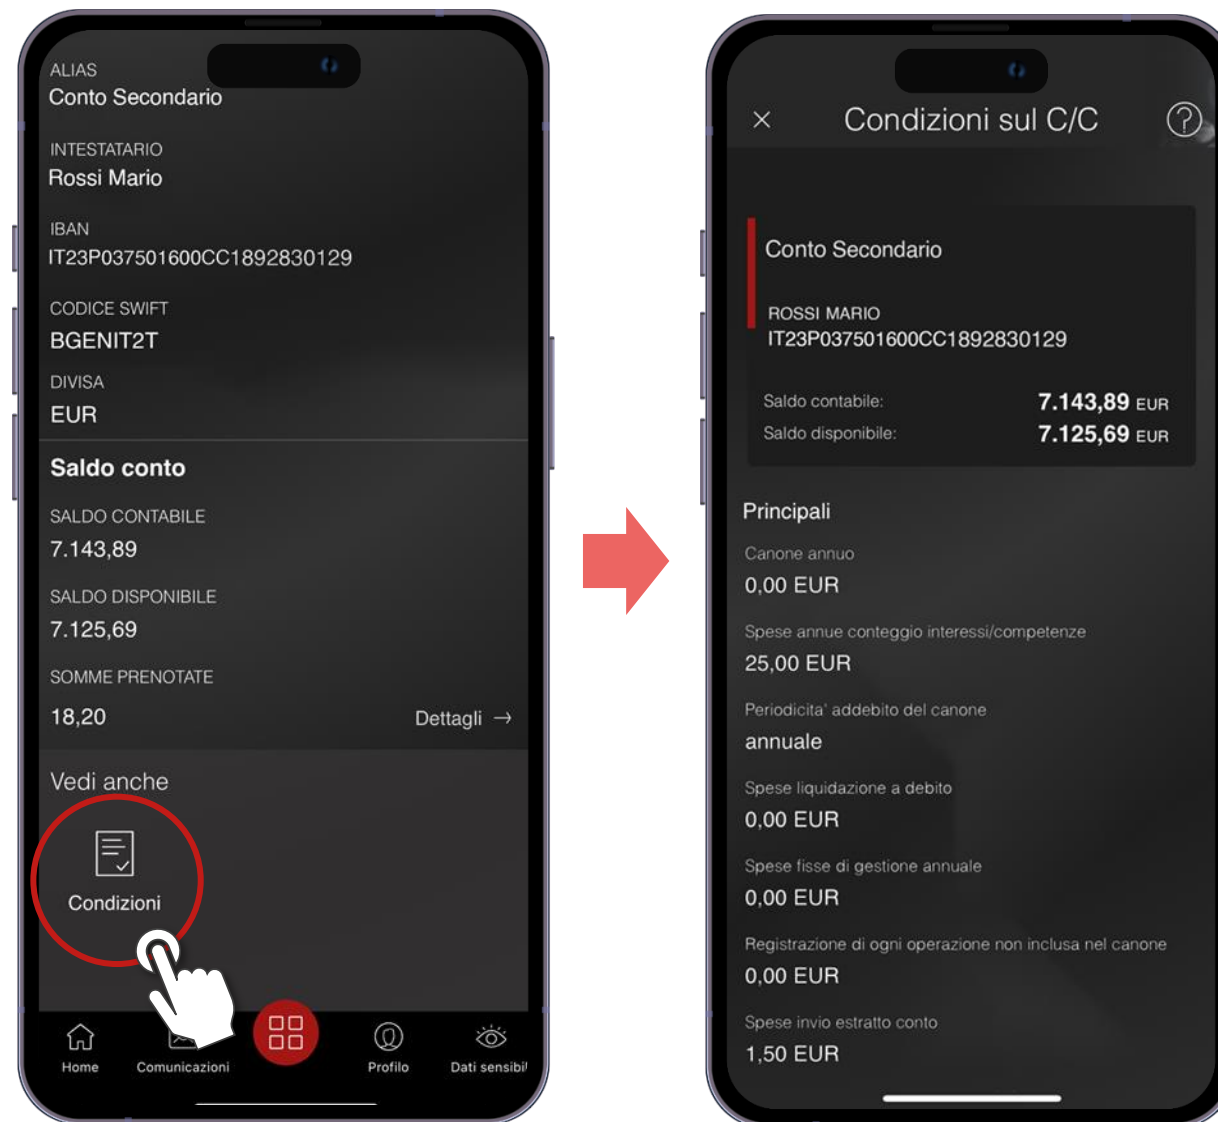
ALIAS
Conto Secondario

INTESTATARIO
Rossi Mario

IBAN
IT23P037501600CC1892830129

CODICE SWIFT
BGENIT2T

DIVISA
EUR

Saldo conto

SALDO CONTABILE
7.143,89

SALDO DISPONIBILE
7.125,69

SOMME PRENOTATE
18,20

Dettagli →

Vedi anche

Condizioni

Home
Comunicazioni
Profilo
Dati sensibil

Condizioni sul C/C

Conto Secondario

ROSSI MARIO
IT23P037501600CC1892830129

Saldo contabile: 7.143,89 EUR
Saldo disponibile: 7.125,69 EUR

Principali

Canone annuo
0,00 EUR

Spese annue conteggio interessi/competenze
25,00 EUR

Periodicita' addebito del canone
annuale

Spese liquidazione a debito
0,00 EUR

Spese fisse di gestione annuale
0,00 EUR

Registrazione di ogni operazione non inclusa nel canone
0,00 EUR

Spese invio estratto conto
1,50 EUR